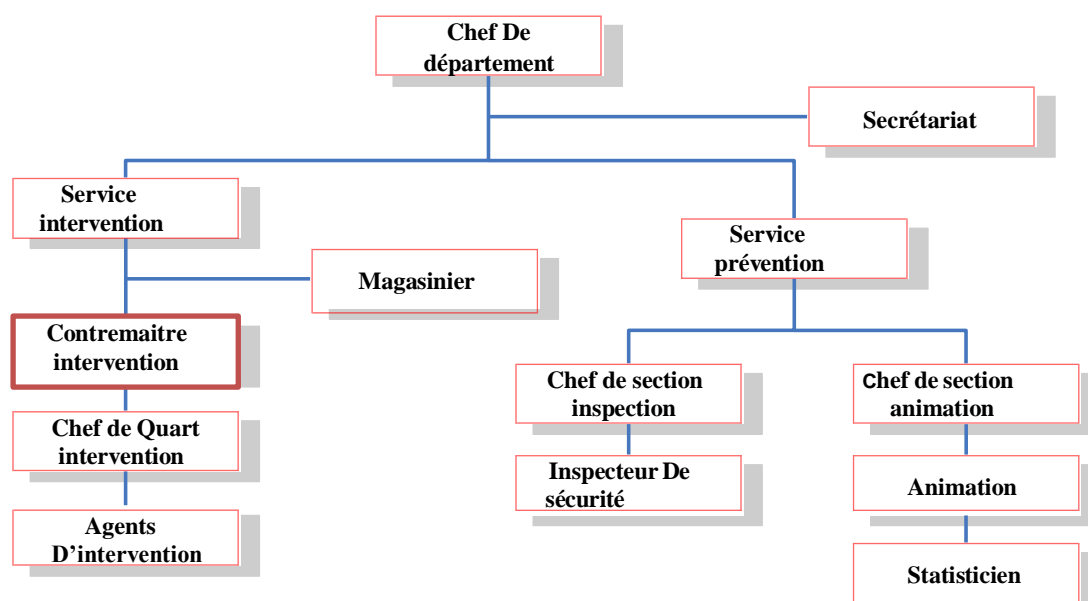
Chef De département

Secrétariat

Service intervention

Magasinier

Contremaitre intervention

Chef de Quart intervention

Agents D’intervention

Service prévention

Chef de section inspection

Inspecteur De sécurité

Chef de section animation

Animation

Statisticien